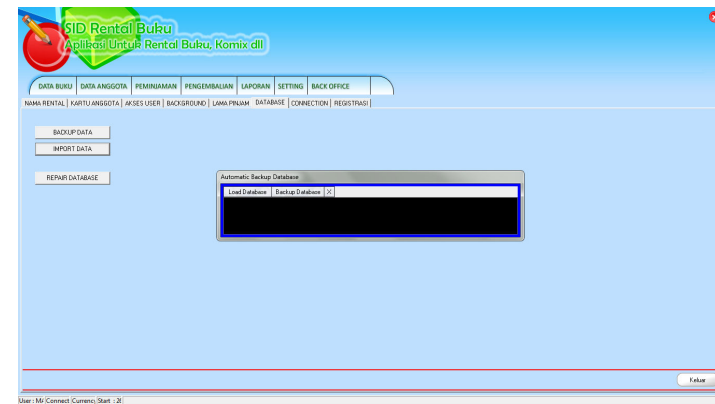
SID Rental Buku
Aplikasi Untuk Rental Buku, Komix dll

DATA BUKU | DATA ANGGOTA | PEMINJAMAN | PENGEMBALIAN | LAPORAN | SETTING | BACK OFFICE

NAMA RENTAL | KARTU ANGGOTA | AKSES USER | BACKGROUND | LAMA PINJAM | DATABASE | CONNECTION | REGISTRASI

BACKUP DATA
IMPORT DATA
REPAIR DATABASE

Automatic Backup Database
Load Database | Backup Database | X

Keluar

User : Mi | Connect | Currenc | Start : 2l